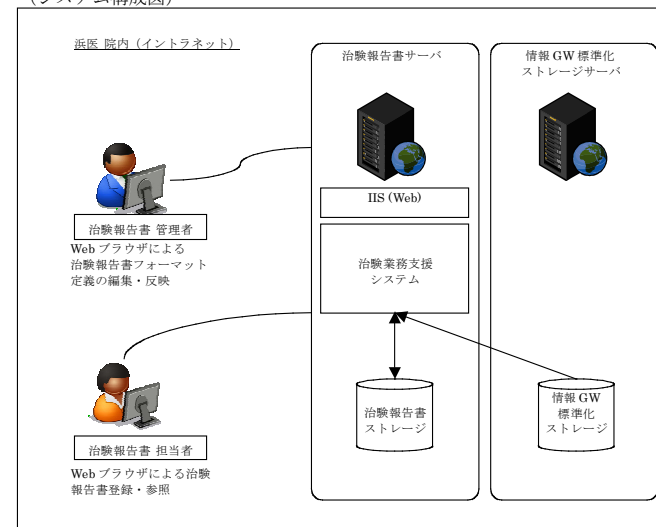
（システム構成図）

浜医 院内（イントラネット）

治験報告書サーバ

情報 GW 標準化
ストレージサーバ

IIS (Web)

治験報告書 管理者

Web ブラウザによる
治験報告書フォーマット
定義の編集・反映

治験業務支援
システム

治験報告書
ストレージ

情報 GW
標準化
ストレージ

治験報告書 担当者

Web ブラウザによる治験
報告書登録・参照